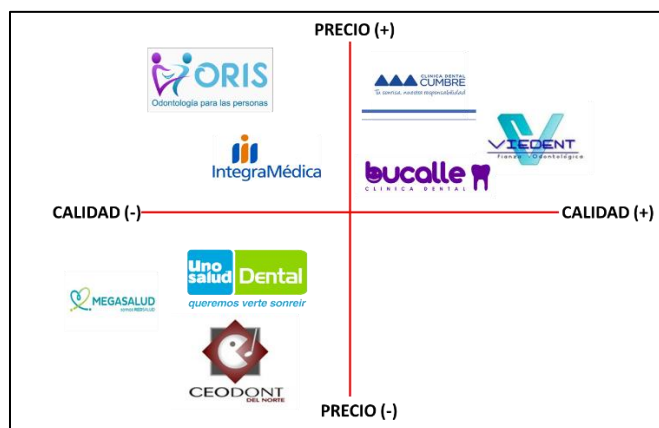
PRECIO (+)

ORIS
Odontología para las personas

CLINICA DENTAL CUMBRE
Tu sonrisa, nuestra responsabilidad

VIEDENT
Fianza Odontológica

IntegraMédica

bucalle
CLINICA DENTAL

CALIDAD (-)

CALIDAD (+)

MEGASALUD

Uno salud Dental
queremos verte sonreír

CEODONT
DEL NORTE

PRECIO (-)